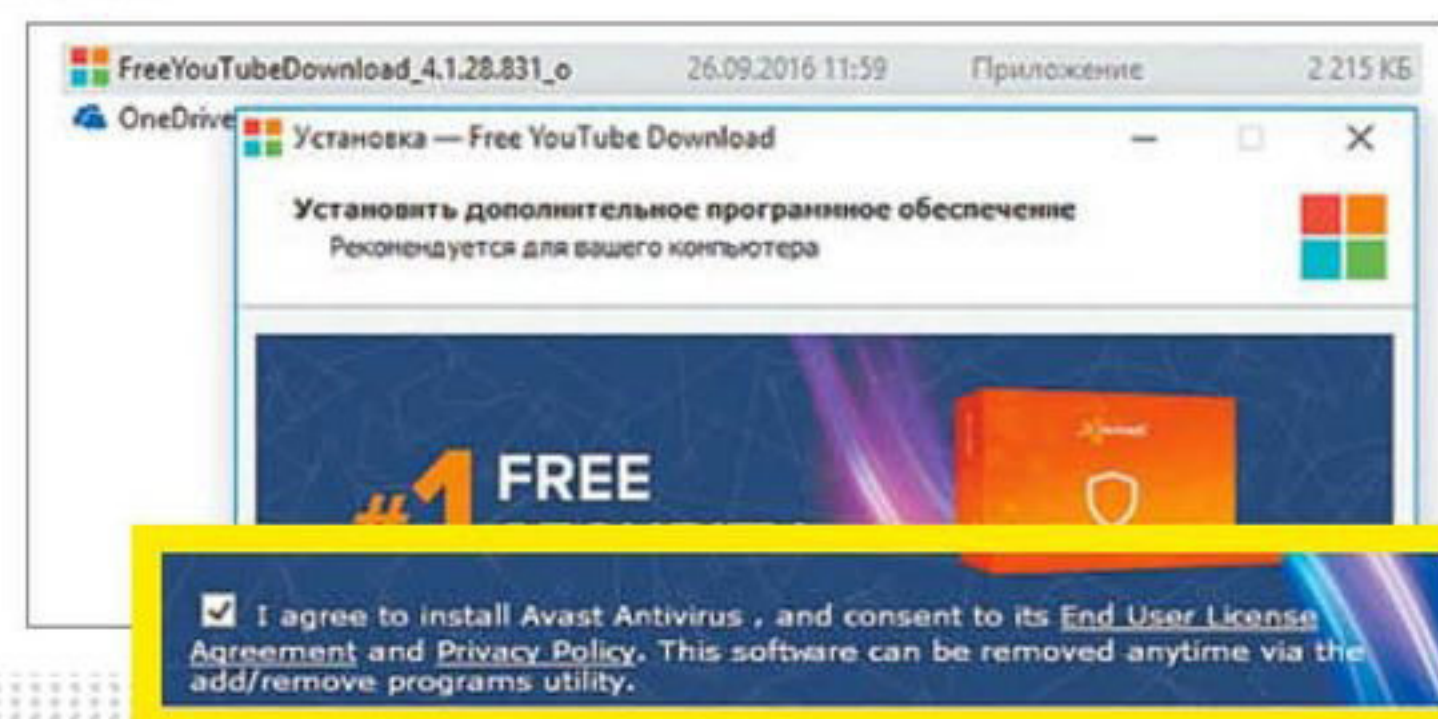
FreeYouTubeDownload_4.1.28.831_o 26.09.2016 11:59 Приложение 2 215 КБ

OneDrive

Установка — Free YouTube Download

Установить дополнительное програнnetwork обеспечение
Рекомендуется для вашего компьютера

#1 FREE

I agree to install Avast Antivirus , and consent to its End User License Agreement and Privacy Policy. This software can be removed anytime via the add/remove programs utility.